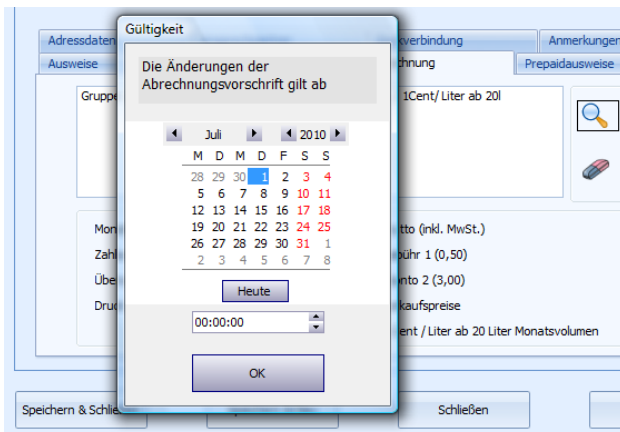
Gültigkeit

Die Änderungen der Abrechnungsvorschrift gilt ab

Juli 2010

| M | D | M | D | F | S | S |
|---|---|---|---|---|---|---|
| 28 | 29 | 30 | 1 | 2 | 3 | 4 |
| 5 | 6 | 7 | 8 | 9 | 10 | 11 |
| 12 | 13 | 14 | 15 | 16 | 17 | 18 |
| 19 | 20 | 21 | 22 | 23 | 24 | 25 |
| 26 | 27 | 28 | 29 | 30 | 31 | 1 |
| 2 | 3 | 4 | 5 | 6 | 7 | 8 |

Heute

00:00:00

OK

Adressdaten
Ausweise
kverbindung
Anmerkungen
chnung
Prepaidausweise
Gruppe
1Cent/ Liter ab 20l
Mon
Zahl
Übe
Druc
tto (inkl. MwSt.)
ühr 1 (0,50)
nto 2 (3,00)
kaufspreise
ent / Liter ab 20 Liter Monatsvolumen
Speichern & Schlie
Schließen